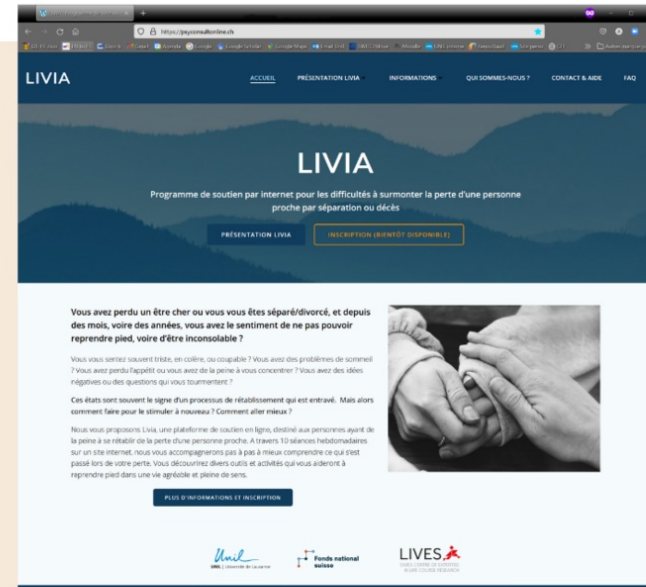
https://psyconsultonline.ch

LIVIA

ACCUEIL PRÉSENTATION LIVIA INFORMATIONS QUI SOMMES-NOUS ? CONTACT & AIDE FAQ

LIVIA

Programme de soutien par internet pour les difficultés à surmonter la perte d'une personne proche par séparation ou décès

PRÉSENTATION LIVIA INSCRIPTION (BIENTÔT DISPONIBLE)

Vous avez perdu un être cher ou vous vous êtes séparé/divorcé, et depuis des mois, voire des années, vous avez le sentiment de ne pas pouvoir reprendre pied, voire d'être inconsolable ?

Vous vous sentez souvent triste, en colère, ou coupable ? Vous avez des problèmes de sommeil ? Vous avez perdu l'appétit ou vous avez de la peine à vous concentrer ? Vous avez des idées négatives ou des questions qui vous tourmentent ?

Ces états sont souvent le signe d'un processus de rétablissement qui est entravé. Mais alors comment faire pour le stimuler à nouveau ? Comment aller mieux ?

Nous vous proposons Livia, une plateforme de soutien en ligne, destiné aux personnes ayant de la peine à se rétablir de la perte d'une personne proche. A travers 10 séances hebdomadaires sur un site internet, nous vous accompagnerons pas à pas à mieux comprendre ce qui s'est passé lors de votre perte. Vous découvrirez divers outils et activités qui vous aideront à reprendre pied dans une vie agréable et pleine de sens.

PLUS D'INFORMATIONS ET INSCRIPTION

Unil UNIL | Université de Lausanne

Fonds national suisse

LIVES SWISS CENTRE OF EXPERTISE IN LIFE COURSE RESEARCH